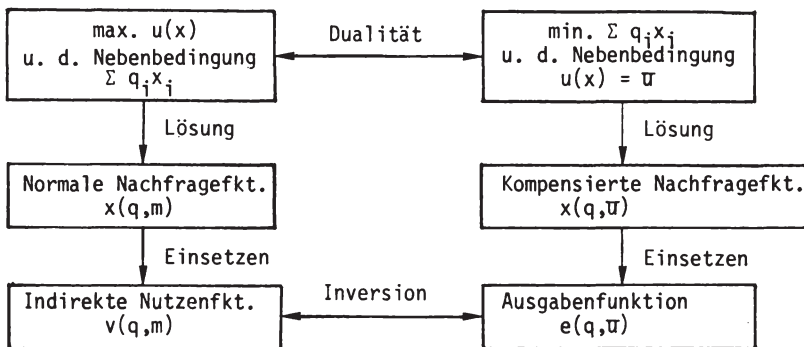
max. u(x)
u. d. Nebenbedingung
$\Sigma q_i x_i$

Dualität

min. $\Sigma q_i x_i$
u. d. Nebenbedingung
$u(x) = \bar{u}$

Lösung

Lösung

Normale Nachfragefkt.
x(q,m)

Kompensierte Nachfragefkt.
$x(q,\bar{u})$

Einsetzen

Einsetzen

Indirekte Nutzenfkt.
v(q,m)

Inversion

Ausgabenfunktion
$e(q,\bar{u})$